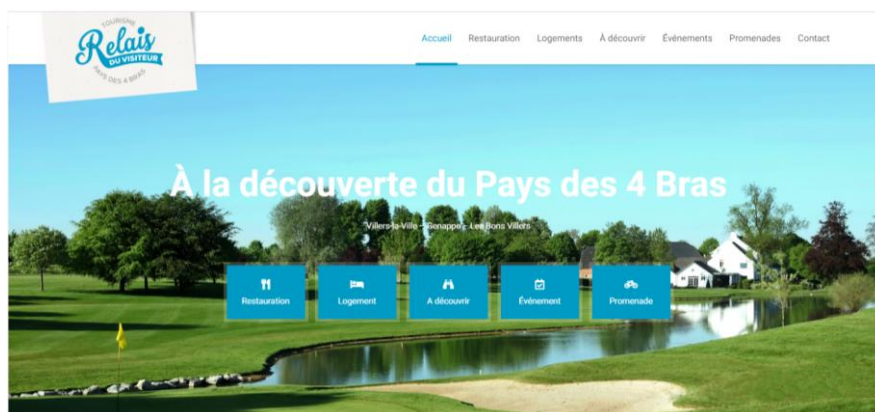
TOURISME
Relais
DU VISITEUR
PAYS DES 4 BRAS

Accueil Restauration Logements À découvrir Événements Promenades Contact

À la découverte du Pays des 4 Bras

Villers-la-Ville - Genappe - Les Bons Villers

Restauration
Logement
A découvrir
Événement
Promenade